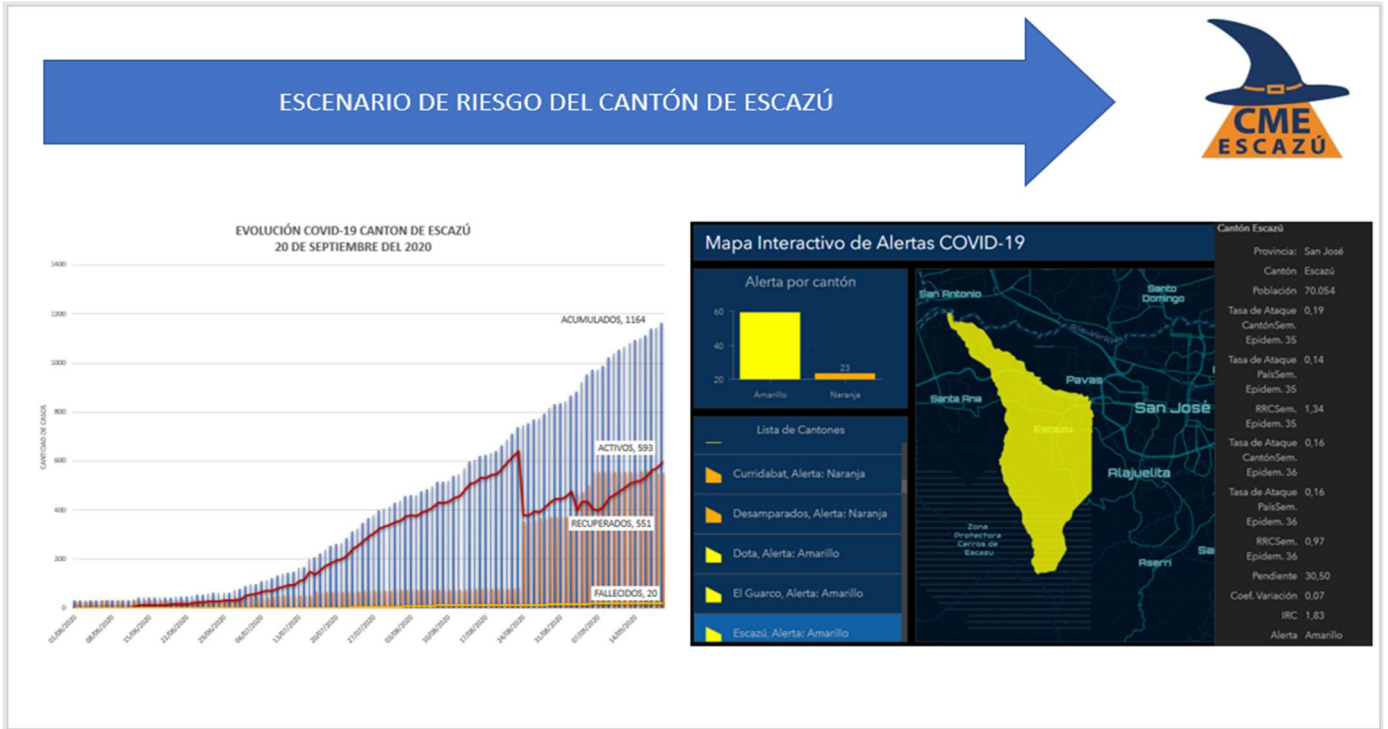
ESCENARIO DE RIESGO DEL CANTÓN DE ESCAZÚ

CME
ESCAZÚ

EVOLUCIÓN COVID-19 CANTON DE ESCAZÚ
20 DE SEPTIEMBRE DEL 2020

1400
1200
1000
800
600
400
200
0

CANTIDAD DE CASOS

ACUMULADOS, 1164
ACTIVOS, 593
RECUPERADOS, 551
FALLECIDOS, 20

01/06/2020
08/06/2020
15/06/2020
22/06/2020
29/06/2020
06/07/2020
13/07/2020
20/07/2020
27/07/2020
03/08/2020
10/08/2020
17/08/2020
24/08/2020
31/08/2020
07/09/2020
14/09/2020

Mapa Interactivo de Alertas COVID-19

Alerta por cantón
60
40
20
23
Amarillo
Naranja

Lista de Cantones
Curridabat, Alerta: Naranja
Desamparados, Alerta: Naranja
Dota, Alerta: Amarillo
El Guarco, Alerta: Amarillo
Escazú, Alerta: Amarillo

San Antonio
Santo Domingo
Pavas
Santa Ana
San José
Escazu
Alajuelita
Zona Protectora Cerros de Escazu
Aserri

Cantón Escazú
Provincia: San José
Cantón Escazú
Población 70.054
Tasa de Ataque CantónSem. Epidem. 35 0,19
Tasa de Ataque PaísSem. Epidem. 35 0,14
RRCSem. Epidem. 35 1,34
Tasa de Ataque CantónSem. Epidem. 36 0,16
Tasa de Ataque PaísSem. Epidem. 36 0,16
RRCSem. Epidem. 36 0,97
Pendiente 30,50
Coef. Variación 0,07
IRC 1,83
Alerta Amarillo